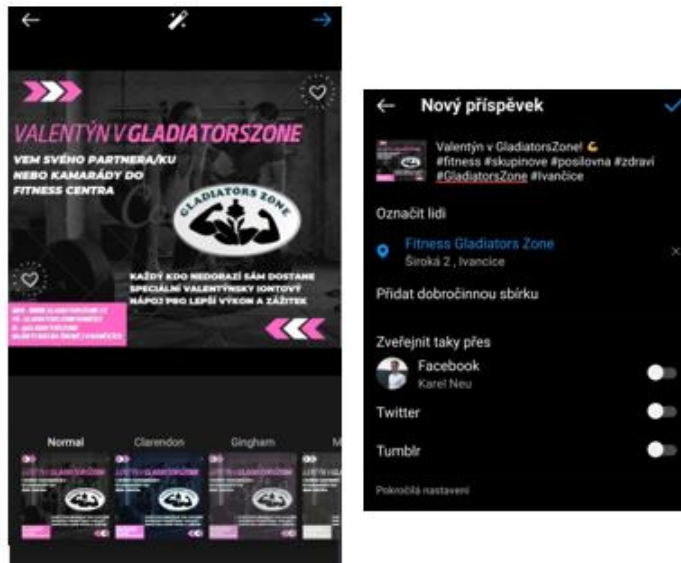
VALENTÝN V GLADIATORSZONE

VEM SVÉHO PARTNERA/KU NEBO KAMARÁDY DO FITNESS CENTRA

GLADIATORS ZONE

KAŽDÝ KDO NEDORAZÍ SÁM DOSTANE SPECIÁLNÍ VALENTÝNSKÝ IONTOVÝ NÁPOJ PRO LEPŠÍ VÝKON A ZÁŽITEK

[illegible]

Normal
Clarendon
Gingham
M

Nový příspěvek

Valentýn v GladiatorsZone! 💪 #fitness #skupinove #posilovna #zdraví #GladiatorsZone #Ivančice

Označit lidi

Fitness Gladiators Zone
Široká 2 , Ivancice

Přidat dobročinnou sbírku

Zveřejnit taky přes

Facebook
Karel Neu

Twitter

Tumblr

Pokročilá nastavení